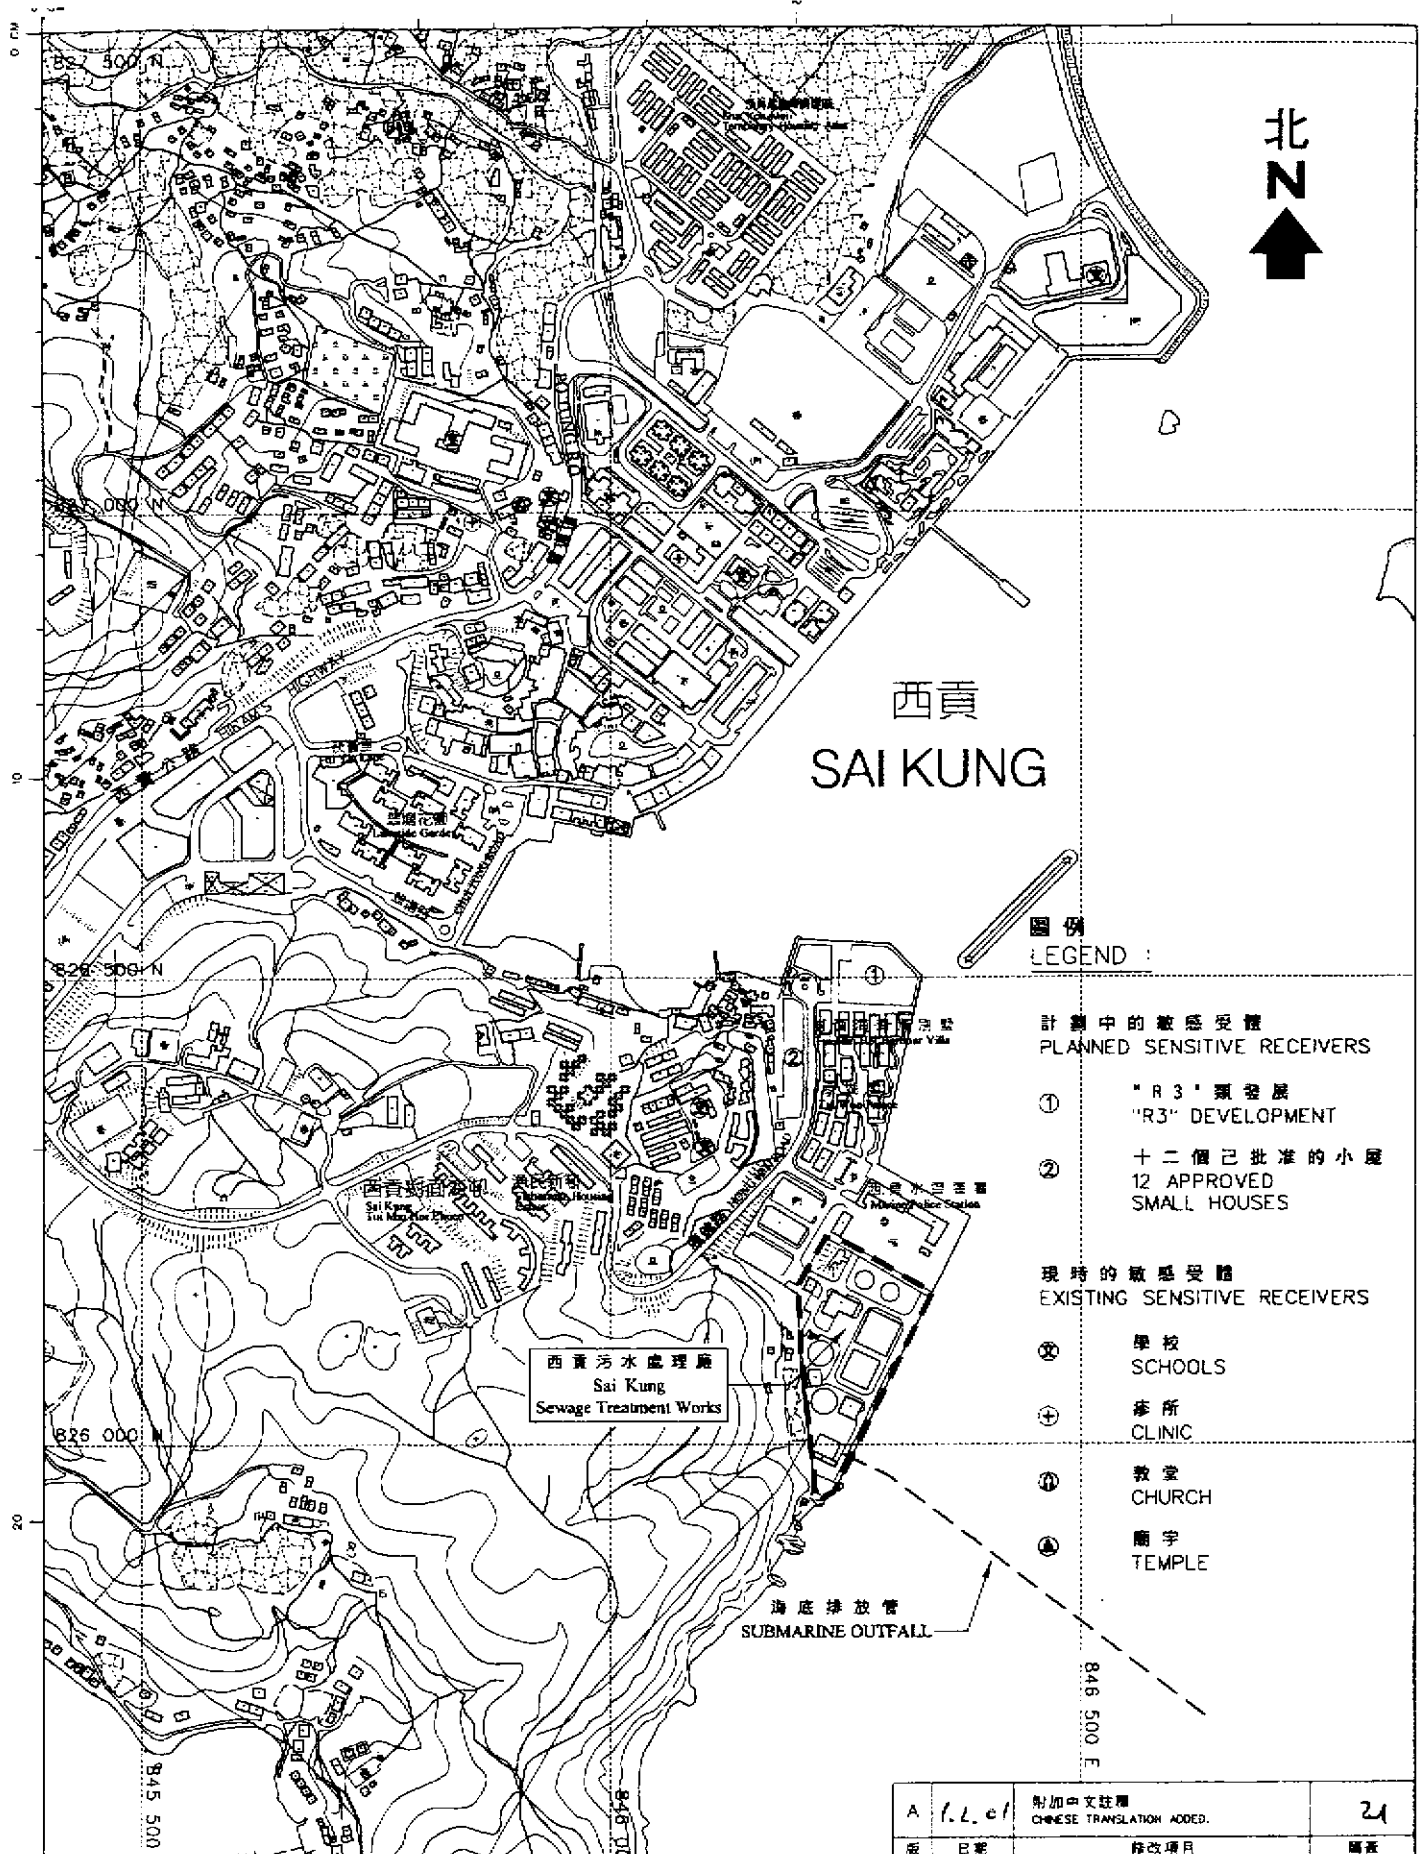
827 500 N

827 000 N

826 500 N

826 000 N

北
N

西貢
SAI KUNG

西貢公路
HIGHWAY

西貢苑
Sai Kung Sui Man Fire Phase

西貢污水處理廠
Sai Kung
Sewage Treatment Works

海底排放管
SUBMARINE OUTFALL

圖例
LEGEND :

計劃中的敏感受體
PLANNED SENSITIVE RECEIVERS

① "R3" 類發展
"R3" DEVELOPMENT

② 十二個已批准的小屋
12 APPROVED SMALL HOUSES

現時的敏感受體
EXISTING SENSITIVE RECEIVERS

學校
SCHOOLS

診所
CLINIC

教堂
CHURCH

廟宇
TEMPLE

846 500 E

845 500

10

20

| A | 1.2.01 | 附加中文註釋 CHINESE TRANSLATION ADDED. | 21 |
|---|---|---|---|
| 版 | 日期 | 修改項目 | 簽署 |